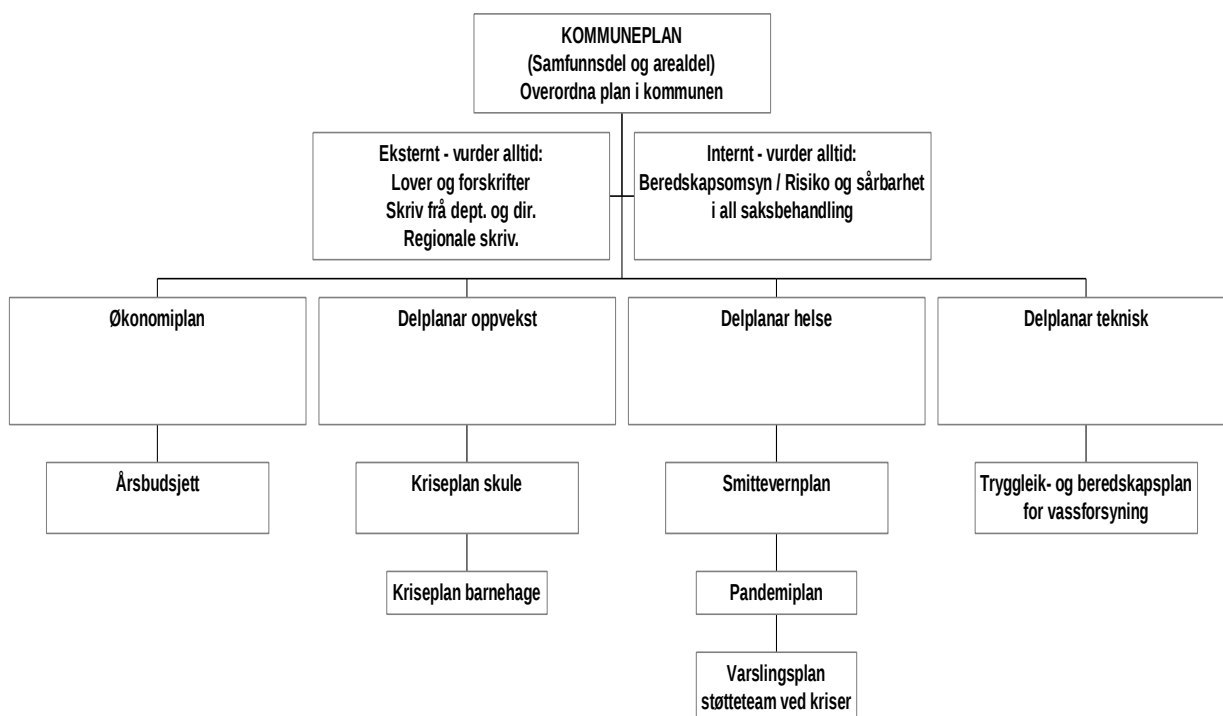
KOMMUNEPLAN
(Samfunnsdel og arealdel)
Overordna plan i kommunen

Eksternt - vurder alltid:
Lover og forskrifter
Skriv frå dept. og dir.
Regionale skriv.

Internt - vurder alltid:
Beredskapsomsyn / Risiko og sårbarhet i all saksbehandling

Økonomiplan

Årsbudsjett

Delplanar oppvekst

Kriseplan skule

Kriseplan barnehage

Delplanar helse

Smittevernplan

Pandemiplan

Varslingsplan støtteteam ved kriser

Delplanar teknisk

Tryggleik- og beredskapsplan for vassforsyning